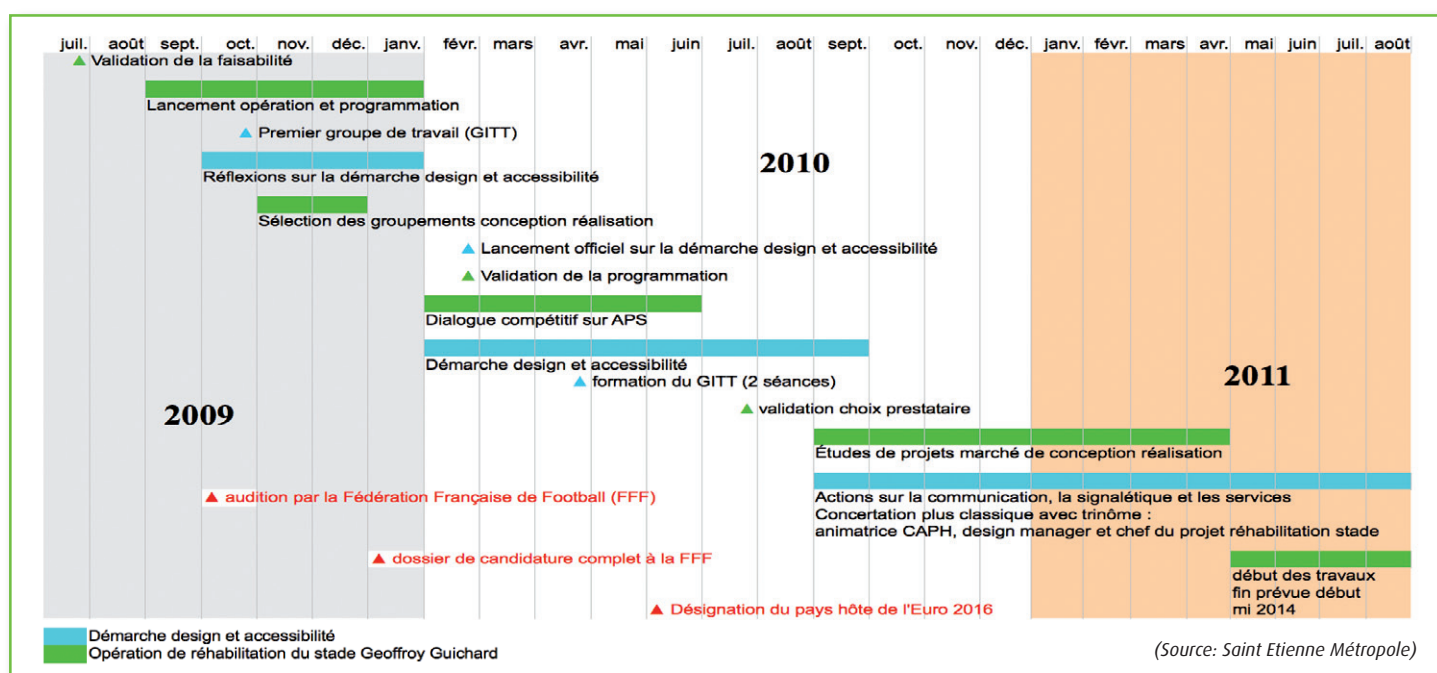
juil. août sept. oct. nov. déc. janv. févr. mars avr. mai juin juil. août sept. oct. nov. déc. janv. févr. mars avr. mai juin juil. août

Validation de la faisabilité

Lancement opération et programmation

Premier groupe de travail (GITT)

2010

Réflexions sur la démarche design et accessibilité

Sélection des groupements conception réalisation

Lancement officiel sur la démarche design et accessibilité

Validation de la programmation

Dialogue compétitif sur APS

Démarche design et accessibilité

formation du GITT (2 séances)

2011

2009

validation choix prestataire

Études de projets marché de conception réalisation

audition par la Fédération Française de Football (FFF)

Actions sur la communication, la signalétique et les services
Concertation plus classique avec trinôme :
animatrice CAPH, design manager et chef du projet réhabilitation stade

dossier de candidature complet à la FFF

début des travaux
fin prévue début
mi 2014

Désignation du pays hôte de l'Euro 2016

Démarche design et accessibilité
Opération de réhabilitation du stade Geoffroy Guichard

(Source: Saint Etienne Métropole)